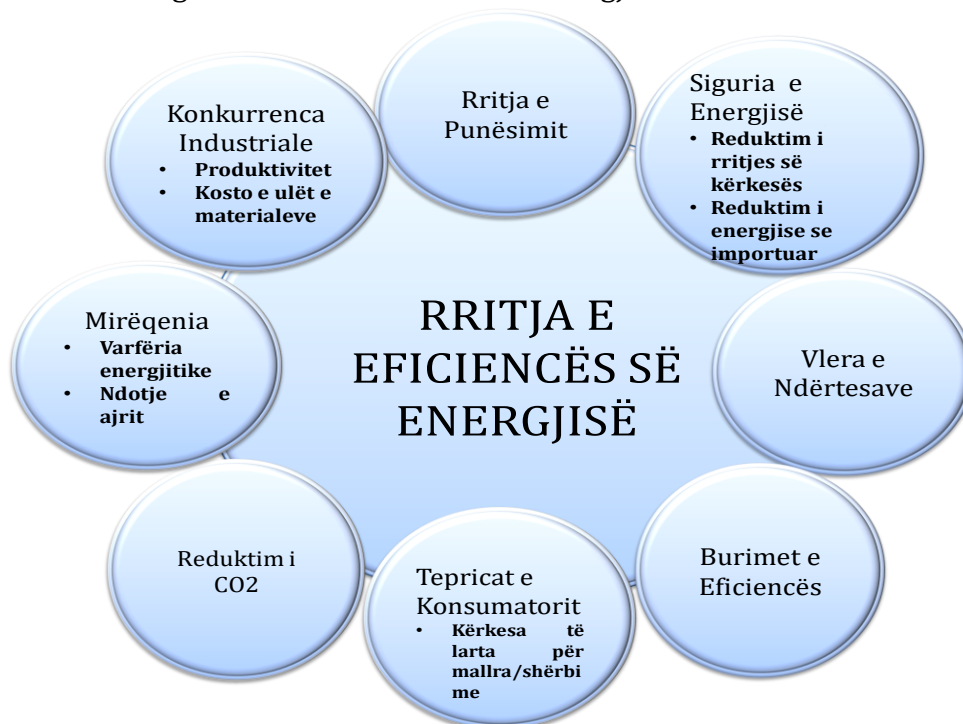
RRITJA E EFICIENCËS SË ENERGJISË

Rritja e Punësimit

Siguria e Energjisë
• Reduktim i rritjes së kërkesës
• Reduktim i energjise se importuar

Vlera e Ndërtesave

Burimet e Eficiencës

Tepricat e Konsumatorit
• Kërkesa të larta për mallra/shërbime

Reduktim i CO2

Mirëqenia
• Varfëria energjitike
• Ndotje e ajrit

Konkurrenca Industriale
• Produktivitet
• Kosto e ulët e materialeve